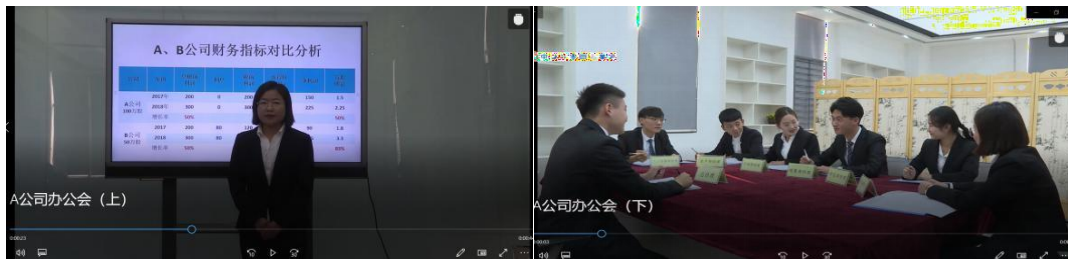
A、B公司财务指标对比分析

| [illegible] | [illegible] | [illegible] | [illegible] | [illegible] | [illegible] | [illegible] | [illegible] |
|---|---|---|---|---|---|---|---|
| A公司 100万股 | 2017年 | 200 | 0 | 200 | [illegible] | 150 | 1.5 |
| | 2018年 | 300 | 0 | 300 | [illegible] | 225 | 2.25 |
| | 增长率 | 50% | | | | | 50% |
| B公司 50万股 | 2017 | 200 | 80 | 120 | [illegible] | 90 | 1.8 |
| | 2018 | 300 | 80 | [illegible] | | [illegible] | 3.6 |
| | 增长率 | 50% | | | | | 100% |

A公司办公会（上）

00:00:23

00:04

A公司办公会（下）

00:00:03

00:04